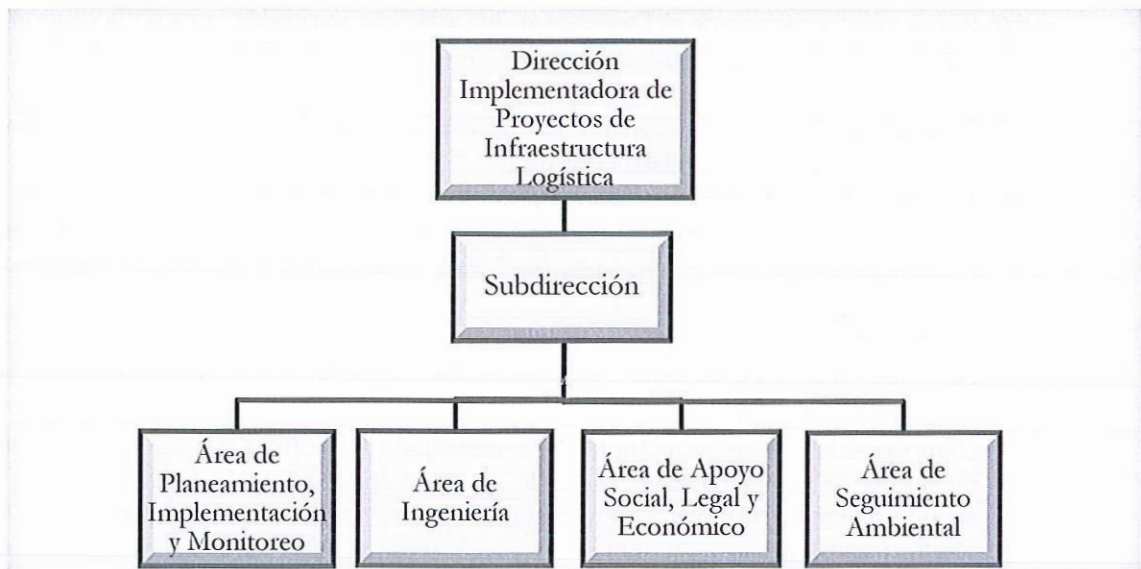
Dirección Implementadora de Proyectos de Infraestructura Logística

Subdirección

Área de Planeamiento, Implementación y Monitoreo

Área de Ingeniería

Área de Apoyo Social, Legal y Económico

Área de Seguimiento Ambiental